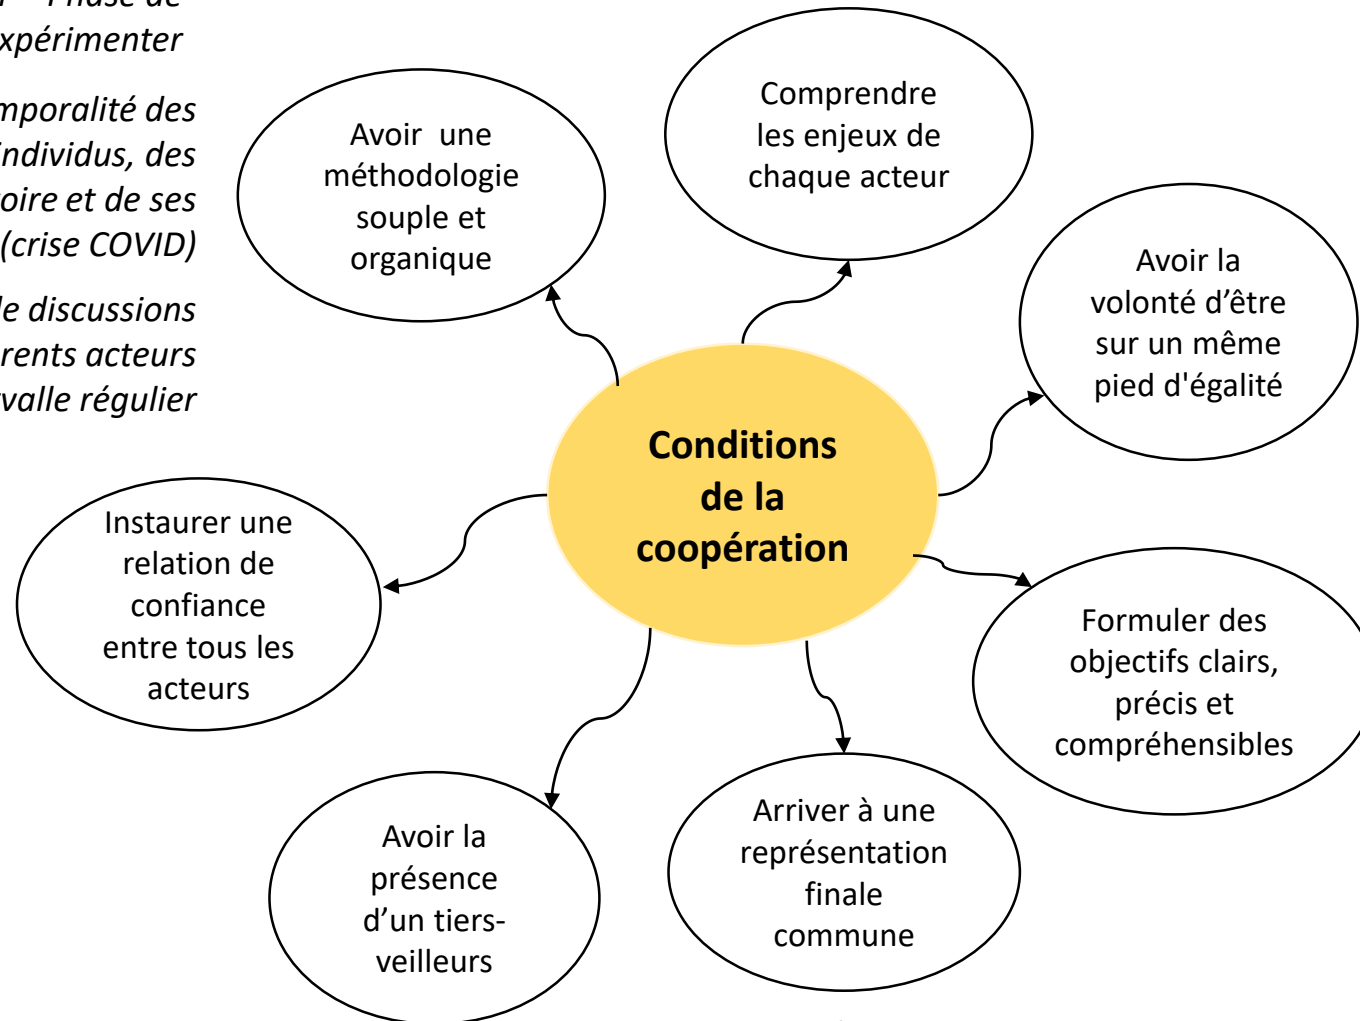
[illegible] – Phase de
xpérimenter

mporalité des
individus, des
oire et de ses
(crise COVID)

le discussions
rents acteurs
valle régulier

Avoir une méthodologie souple et organique

Comprendre les enjeux de chaque acteur

Avoir la volonté d'être sur un même pied d'égalité

Conditions de la coopération

Instaurer une relation de confiance entre tous les acteurs

Formuler des objectifs clairs, précis et compréhensibles

Avoir la présence d'un tiers-veilleurs

Arriver à une représentation finale commune